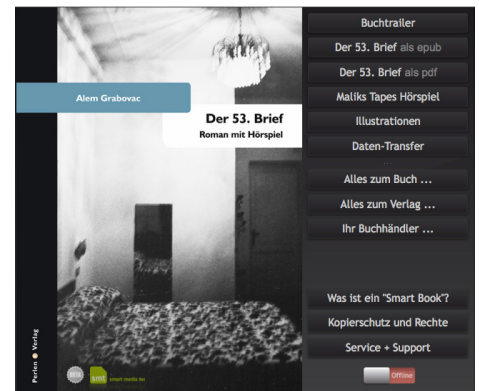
Alem Grabovac

Der 53. Brief

Roman mit Hörspiel

Perlen Verlag

smt smart media tec

Buchtrailer

Der 53. Brief als epub

Der 53. Brief als pdf

Maliks Tapes Hörspiel

Illustrationen

Daten-Transfer

Alles zum Buch ...

Alles zum Verlag ...

Ihr Buchhändler ...

Was ist ein "Smart Book"?

Kopierschutz und Rechte

Service + Support

Offline